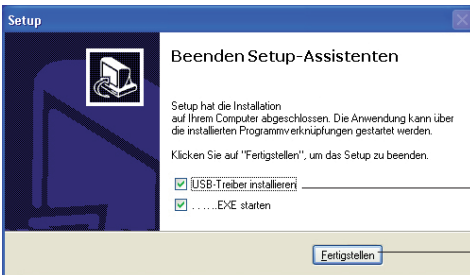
Setup

Beenden Setup-Assistenten

Setup hat die Installation auf Ihrem Computer abgeschlossen. Die Anwendung kann über die installierten Programmverknüpfungen gestartet werden.

Klicken Sie auf "Fertigstellen", um das Setup zu beenden.

USB-Treiber installieren

. . . . . .EXE starten

Fertigstellen